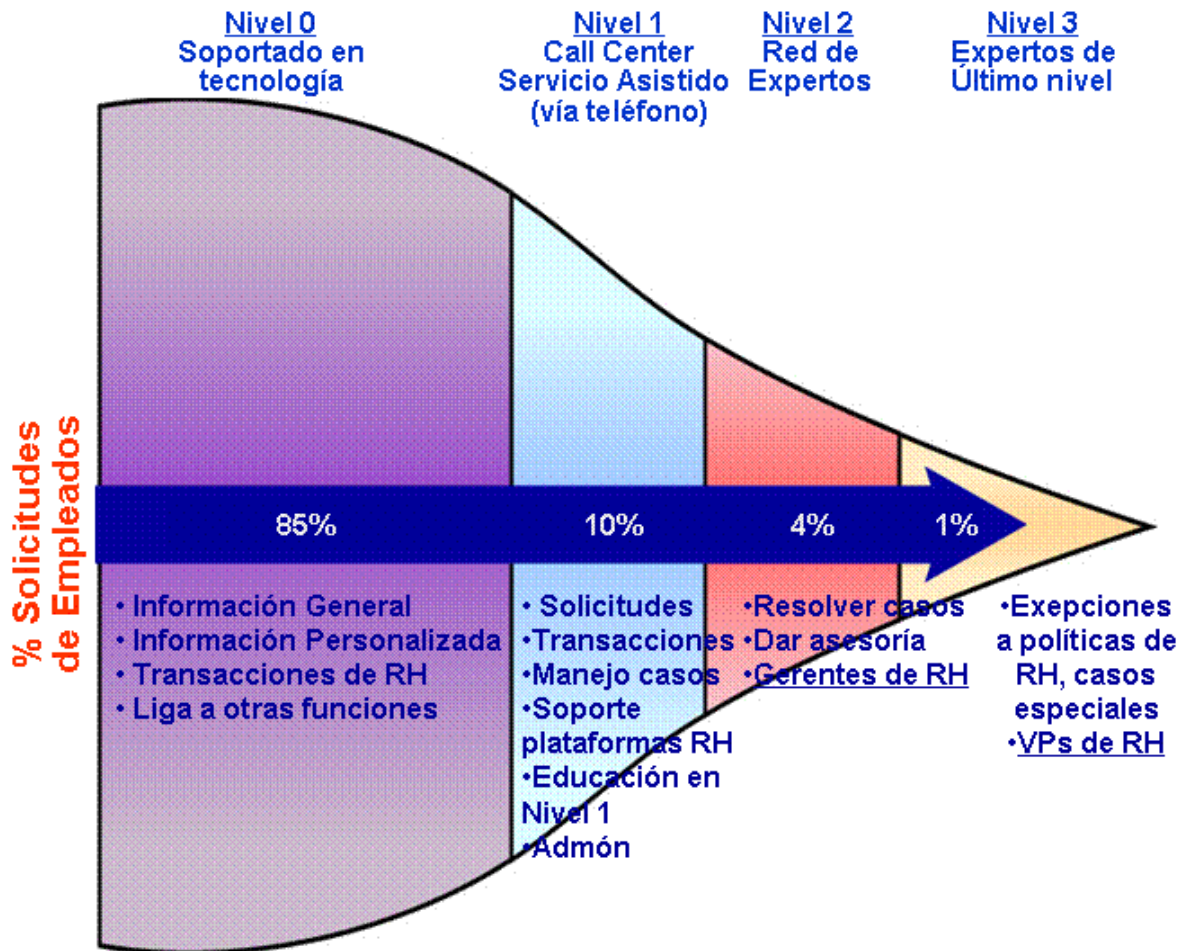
Nivel 0
Soportado en tecnología

Nivel 1
Call Center
Servicio Asistido
(vía teléfono)

Nivel 2
Red de Expertos

Nivel 3
Expertos de Último nivel

% Solicitudes de Empleados

85%

10%

4%

1%

• Información General
• Información Personalizada
• Transacciones de RH
• Liga a otras funciones

• Solicitudes
•Transacciones
•Manejo casos
•Soporte plataformas RH
•Educación en Nivel 1
•Admón

•Resolver casos
•Dar asesoría
•Gerentes de RH

•Exepciones a políticas de RH, casos especiales
•VPs de RH